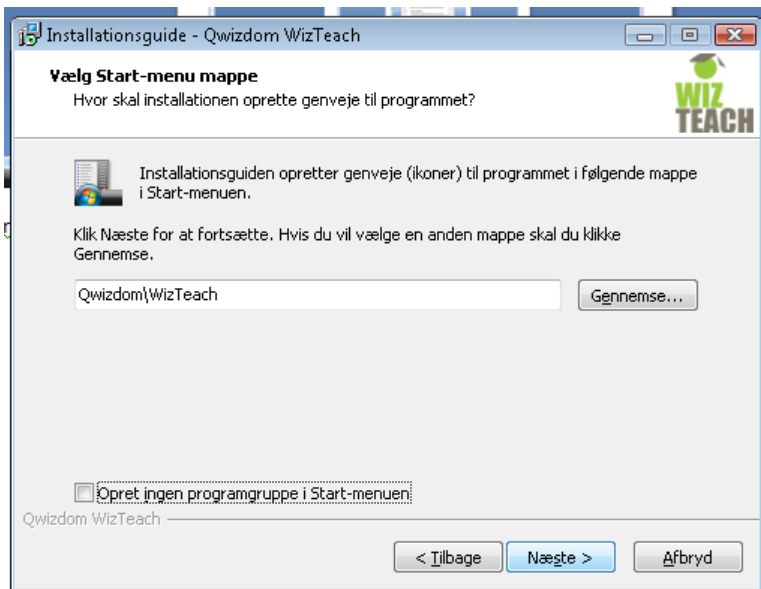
Installationsguide - Qwizdom WizTeach

Vælg Start-menu mappe
Hvor skal installationen oprette genveje til programmet?

WIZ TEACH

Installationsguiden opretter genveje (ikoner) til programmet i følgende mappe i Start-menuen.

Klik Næste for at fortsætte. Hvis du vil vælge en anden mappe skal du klikke Gennemse.

Qwizdom\WizTeach

Gennemse...

Opret ingen programgruppe i Start-menuen

Qwizdom WizTeach

< Tilbage
Næste >
Afbryd